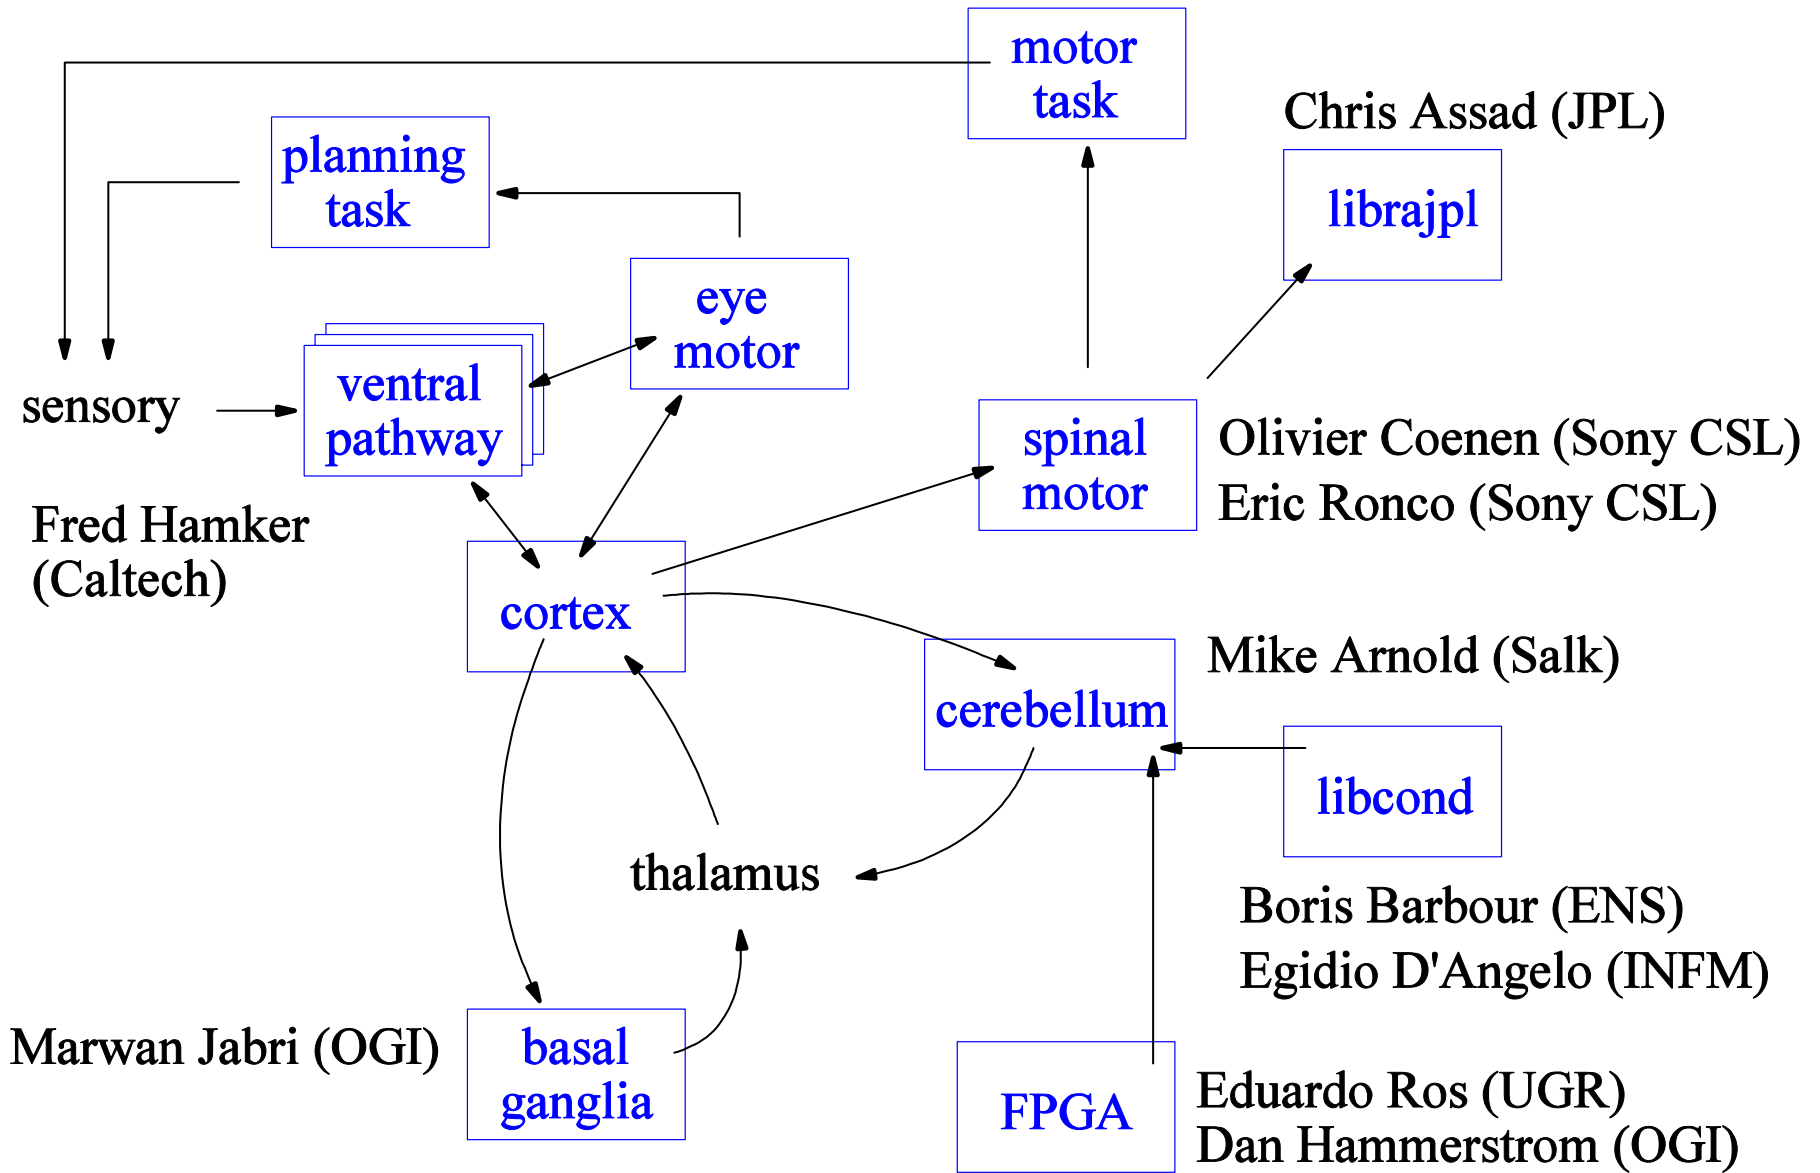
motor task

Chris Assad (JPL)

planning task

librajpl

eye motor

sensory

ventral pathway

spinal motor

Olivier Coenen (Sony CSL)
Eric Ronco (Sony CSL)

Fred Hamker (Caltech)

cortex

Mike Arnold (Salk)

cerebellum

libcond

thalamus

Boris Barbour (ENS)
Egidio D'Angelo (INFM)

Marwan Jabri (OGI)

basal ganglia

FPGA

Eduardo Ros (UGR)
Dan Hammerstrom (OGI)